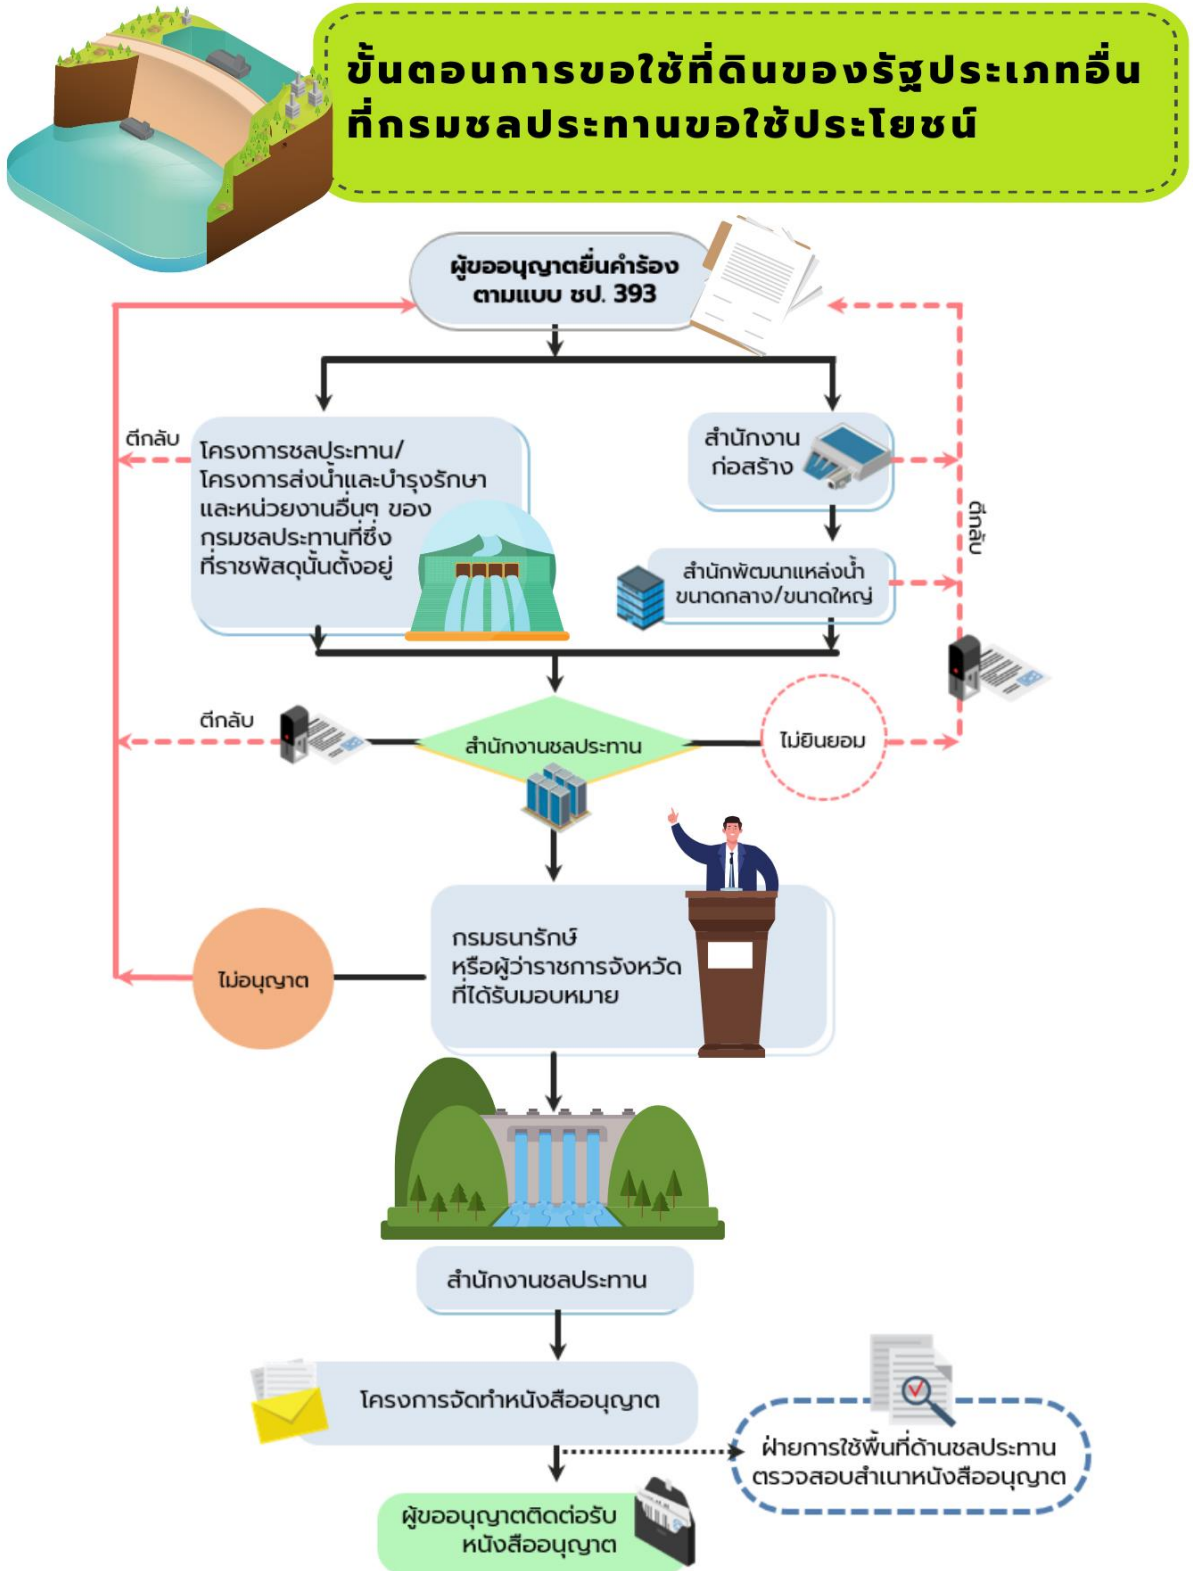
ขั้นตอนการขอใช้ที่ดินของรัฐประเภทอื่น ที่กรมชลประทานขอใช้ประโยชน์

ผู้ขออนุญาตยื่นคำร้อง ตามแบบ ชป. 393

ตีกลับ

โครงการชลประทาน/ โครงการส่งน้ำและบำรุงรักษา และหน่วยงานอื่นๆ ของ กรมชลประทานที่ซึ่ง ที่ราชพัสดุนั้นตั้งอยู่

สำนักงาน ก่อสร้าง

ตีกลับ

สำนักพัฒนาแหล่งน้ำ ขนาดกลาง/ขนาดใหญ่

ตีกลับ

สำนักงานชลประทาน

ไม่ยินยอม

ไม่อนุญาต

กรมธนารักษ์ หรือผู้ว่าราชการจังหวัด ที่ได้รับมอบหมาย

สำนักงานชลประทาน

โครงการจัดทำหนังสืออนุญาต

ฝ่ายการใช้พื้นที่ด้านชลประทาน ตรวจสอบสำเนาหนังสืออนุญาต

ผู้ขออนุญาตติดต่อรับ หนังสืออนุญาต